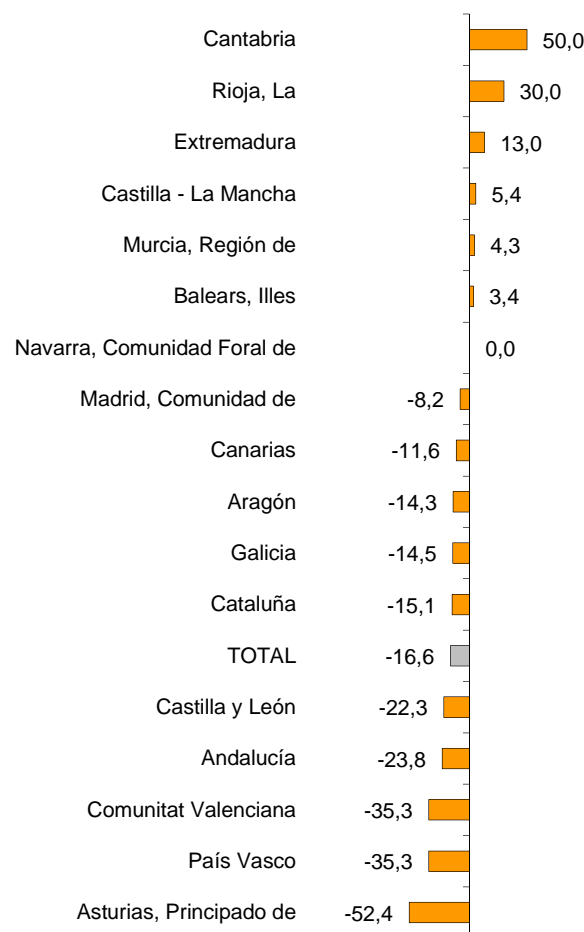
Cantabria 50,0
Rioja, La 30,0
Extremadura 13,0
Castilla - La Mancha 5,4
Murcia, Región de 4,3
Balears, Illes 3,4
Navarra, Comunidad Foral de 0,0
Madrid, Comunidad de -8,2
Canarias -11,6
Aragón -14,3
Galicia -14,5
Cataluña -15,1
TOTAL -16,6
Castilla y León -22,3
Andalucía -23,8
Comunitat Valenciana -35,3
País Vasco -35,3
Asturias, Principado de -52,4